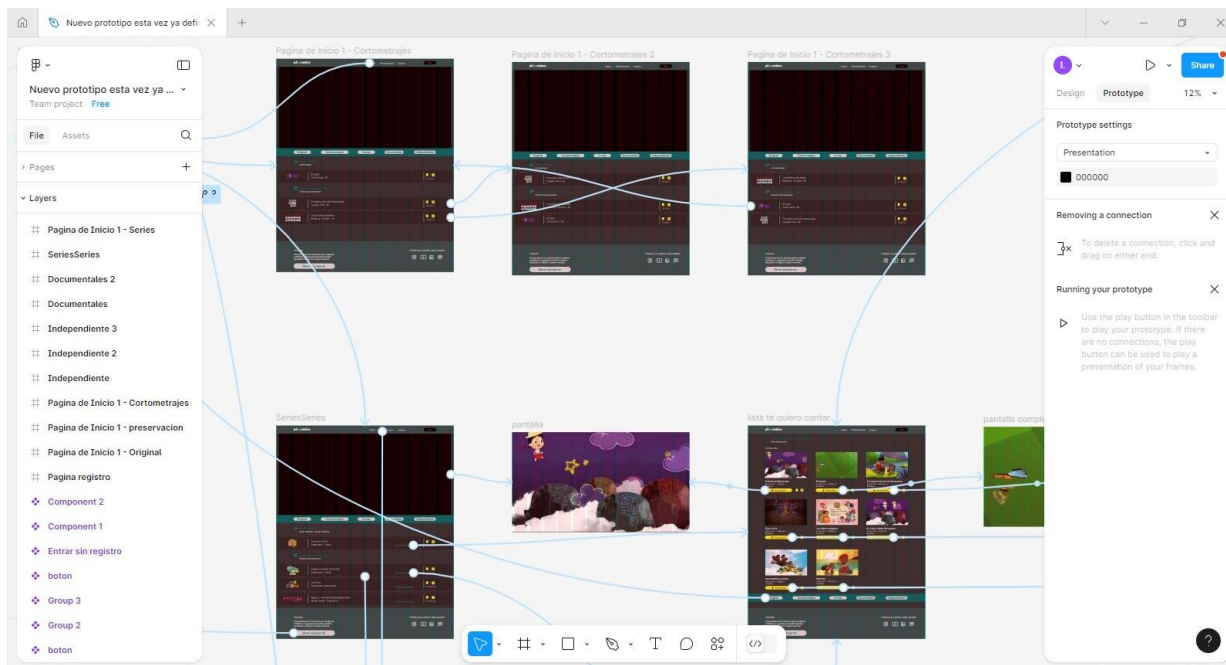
Nuevo prototipo esta vez ya defi

Nuevo prototipo esta vez ya ...
Team project Free

File Assets

Pages

Layers

Pagina de Inicio 1 - Series
SeriesSeries
Documentales 2
Documentales
Independiente 3
Independiente 2
Independiente
Pagina de Inicio 1 - Cortometrajes
Pagina de Inicio 1 - preservacion
Pagina de Inicio 1 - Original
Pagina registro
Component 2
Component 1
Entrar sin registro
boton
Group 3
Group 2
boton

Pagina de Inicio 1 - Cortometrajes
Pagina de Inicio 1 - Cortometrajes 2
Pagina de Inicio 1 - Cortometrajes 3
SeriesSeries
pantalla
lista te quiero contar
pantalla comple

Share
Design Prototype 12%
Prototype settings
Presentation
000000
Removing a connection
To delete a connection, click and drag on either end.
Running your prototype
Use the play button in the toolbar to play your prototype. If there are no connections, the play button can be used to play a presentation of your frames.

T

?